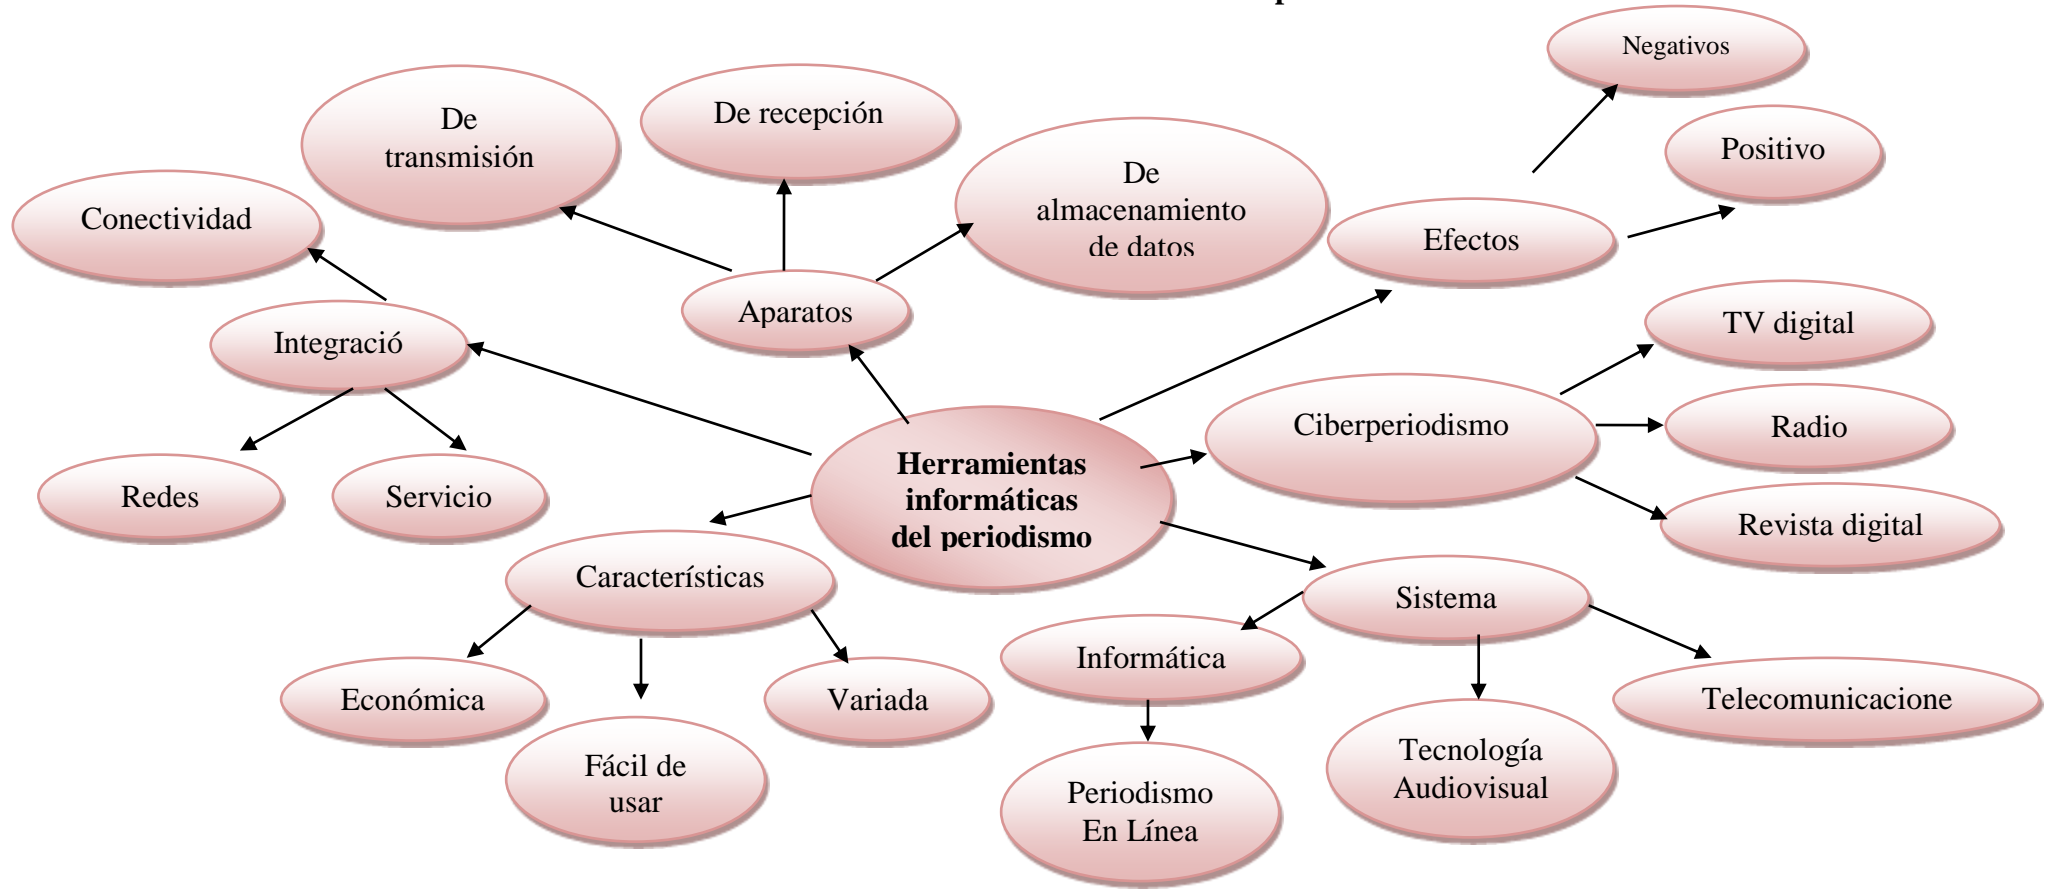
Herramientas informáticas del periodismo

Aparatos

De transmisión

De recepción

De almacenamiento de datos

Integració

Conectividad

Redes

Servicio

Efectos

Negativos

Positivo

Ciberperiodismo

TV digital

Radio

Revista digital

Características

Económica

Fácil de usar

Variada

Sistema

Informática

Periodismo En Línea

Tecnología Audiovisual

Telecomunicacione